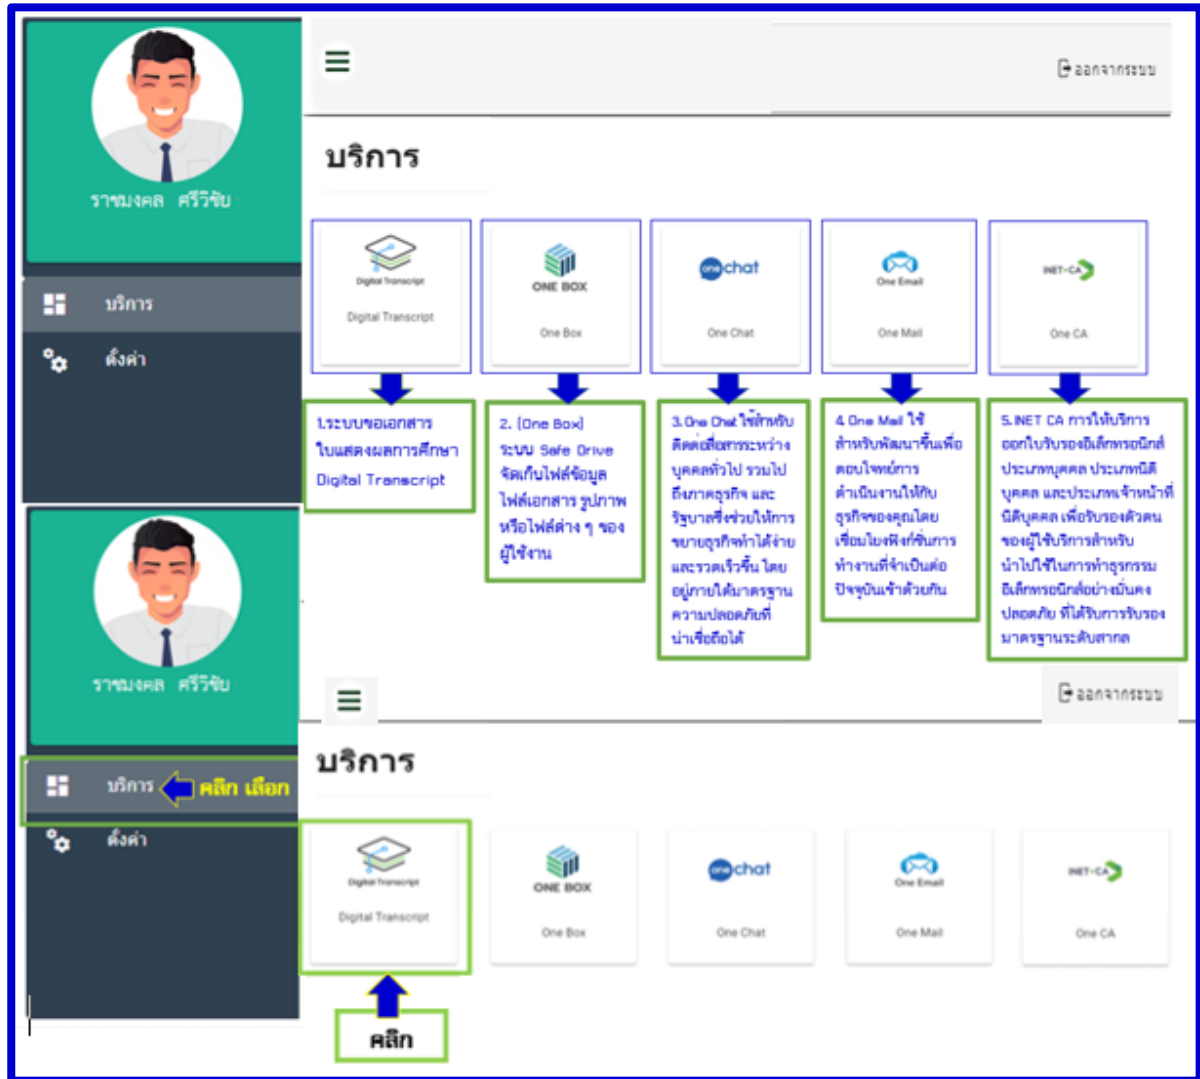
ราชมงคล ศรีวิชัย

บริการ

ตั้งค่า

ออกจากระบบ

บริการ

Digital Transcript

Digital Transcript

ONE BOX

One Box

one chat

One Chat

One Email

One Mail

INET-CA

One CA

1.ระบบขอเอกสารใบแสดงผลการศึกษา Digital Transcript

2. [One Box] ระบบ Safe Drive จัดเก็บไฟล์ข้อมูล ไฟล์เอกสาร รูปภาพ หรือไฟล์ต่าง ๆ ของผู้ใช้งาน

3.One Chat ใช้สำหรับติดต่อสื่อสารระหว่างบุคคลทั่วไป รวมไปถึงภาคธุรกิจ และรัฐบาลซึ่งช่วยให้การขยายธุรกิจทำได้ง่ายและรวดเร็วขึ้น โดยอยู่ภายใต้มาตรฐานความปลอดภัยที่น่าเชื่อถือได้

4.One Mail ใช้สำหรับพัฒนาขึ้นเพื่อตอบโจทย์การดำเนินงานให้กับธุรกิจของคุณโดยเชื่อมโยงฟังก์ชันการทำงานที่จำเป็นต่อปัจจุบันเข้าด้วยกัน

5.INET CA การให้บริการออกใบรับรองอิเล็กทรอนิกส์ประเภทบุคคล ประเภทนิติบุคคล และประเภทเจ้าหน้าที่นิติบุคคล เพื่อรับรองตัวตนของผู้ใช้บริการสำหรับนำไปใช้ในการทำธุรกรรมอิเล็กทรอนิกส์อย่างมั่นคงปลอดภัย ที่ได้รับการรับรองมาตรฐานระดับสากล

ราชมงคล ศรีวิชัย

บริการ คลิก เลือก

ตั้งค่า

ออกจากระบบ

บริการ

Digital Transcript

Digital Transcript

ONE BOX

One Box

one chat

One Chat

One Email

One Mail

INET-CA

One CA

คลิก